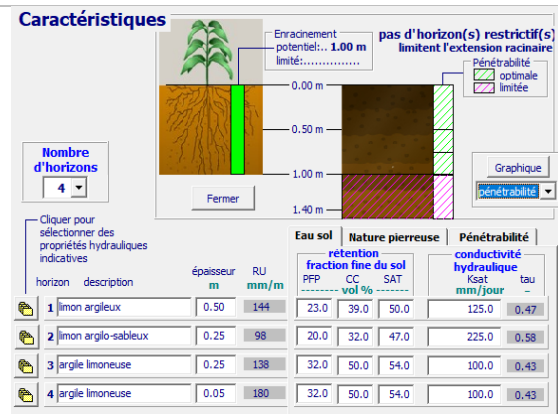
Caractéristiques

Enracinement
potentiel:.. 1.00 m
limité:...............

pas d'horizon(s) restrictif(s)
limitent l'extension racinaire

Pénétrabilité
optimale
limitée

0.00 m
0.50 m
1.00 m
1.40 m

Nombre d'horizons
4

Fermer

Graphique
pénétrabilité

Cliquer pour sélectionner des propriétés hydrauliques indicatives

Eau sol | Nature pierreuse | Pénétrabilité

| horizon | description | épaisseur m | RU mm/m | PFP | CC | SAT | Ksat mm/jour | tau - |
|---|---|---|---|---|---|---|---|---|
| 1 | limon argileux | 0.50 | 144 | 23.0 | 39.0 | 50.0 | 125.0 | 0.47 |
| 2 | limon argilo-sableux | 0.25 | 98 | 20.0 | 32.0 | 47.0 | 225.0 | 0.58 |
| 3 | argile limoneuse | 0.25 | 138 | 32.0 | 50.0 | 54.0 | 100.0 | 0.43 |
| 4 | argile limoneuse | 0.05 | 180 | 32.0 | 50.0 | 54.0 | 100.0 | 0.43 |

rétention fraction fine du sol
vol %
conductivité hydraulique